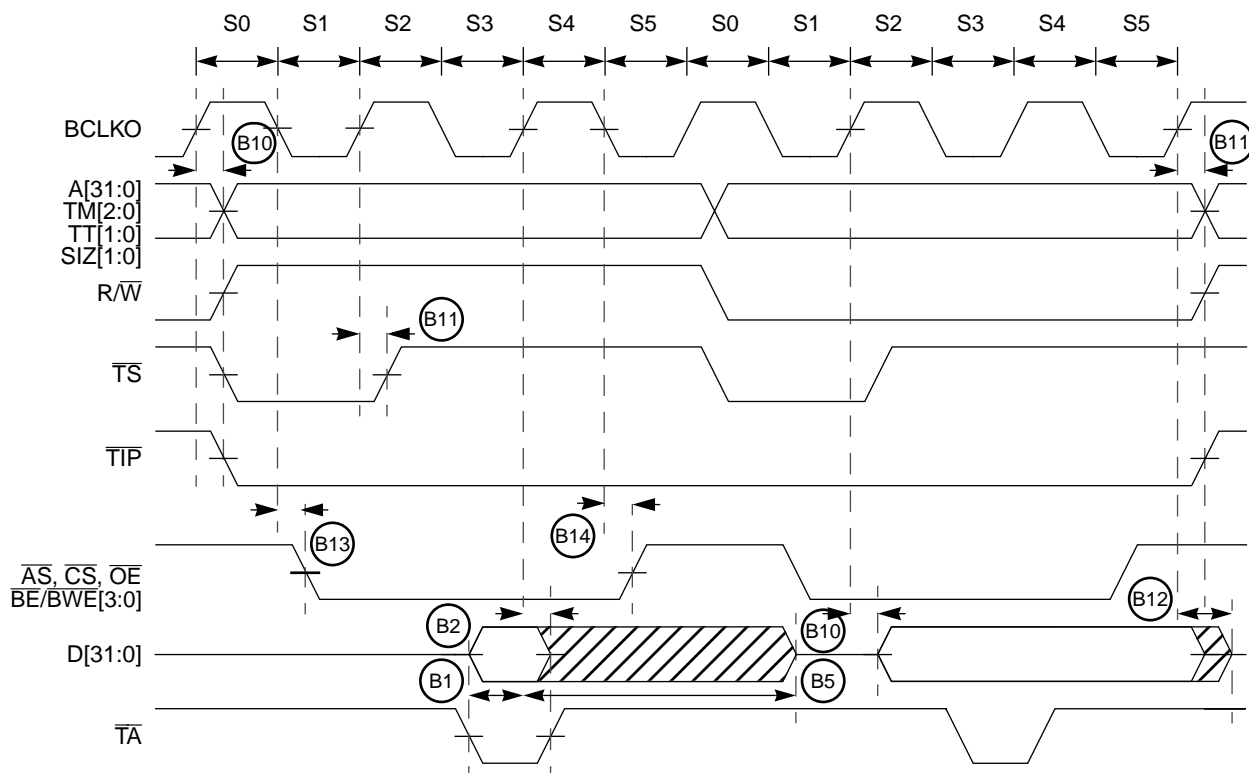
S0 S1 S2 S3 S4 S5 S0 S1 S2 S3 S4 S5

BCLKO

B10

B11

A[31:0]
TM[2:0]
TT[1:0]
SIZ[1:0]

R/$\overline{W}$

B11

$\overline{TS}$

$\overline{TIP}$

B13

B14

$\overline{AS}$, $\overline{CS}$, $\overline{OE}$
$\overline{BE}/\overline{BWE}[3:0]$

B2

B10

B12

D[31:0]

B1

B5

$\overline{TA}$